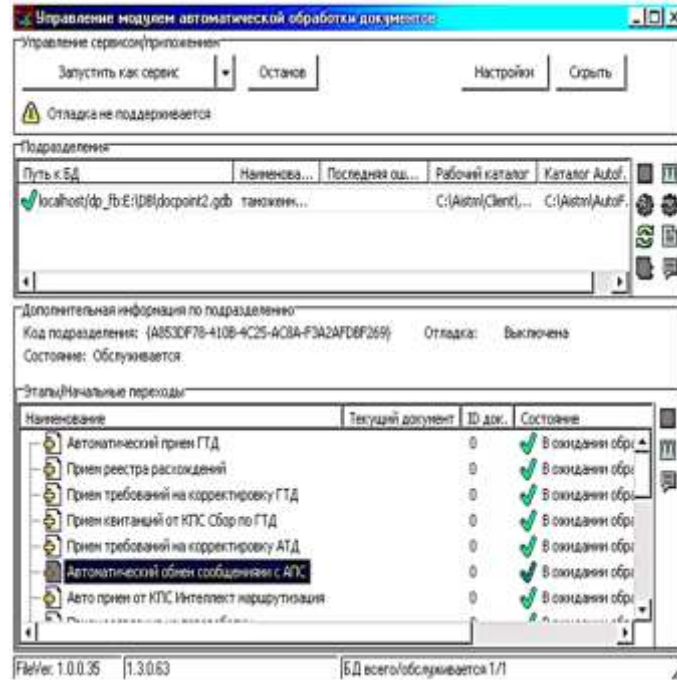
Управление модулем автоматической обработки документов

Управление сервисом/приложением

Запустить как сервис

Останов

Настройки

Скрыть

Отладка не поддерживается

Подразделения

| Путь к БД | Наименова... | Последняя ош... | Рабочий каталог | Каталог AutoF... |
|---|---|---|---|---|
| localhost/dp_fb:E:\DB\docpoint2.gdb | таможенн... | | C:\Aiston\Client\... | C:\Aiston\AutoF... |

Дополнительная информация по подразделению

Код подразделения: {A853DF78-410B-4C25-AC8A-F3A2AFDBF269}

Отладка: Выключена

Состояние: Обслуживается

Этапы/Начальные переходы

| Наименование | Текущий документ | ID док. | Состояние |
|---|---|---|---|
| Автоматический прием ГТД | | 0 | В ожидании обр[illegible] |
| Прием реестра расхождений | | 0 | В ожидании обр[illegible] |
| Прием требований на корректировку ГТД | | 0 | В ожидании обр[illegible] |
| Прием квитанций от КПС Сбор по ГТД | | 0 | В ожидании обр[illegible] |
| Прием требований на корректировку АТД | | 0 | В ожидании обр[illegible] |
| Автоматический обмен сообщениями с АПС | | 0 | В ожидании обр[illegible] |
| Авто прием от КПС Интеллект маршрутизация | | 0 | В ожидании обр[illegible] |

FileVer. 1.0.0.35

1.3.0.63

БД всего/обслуживается 1/1